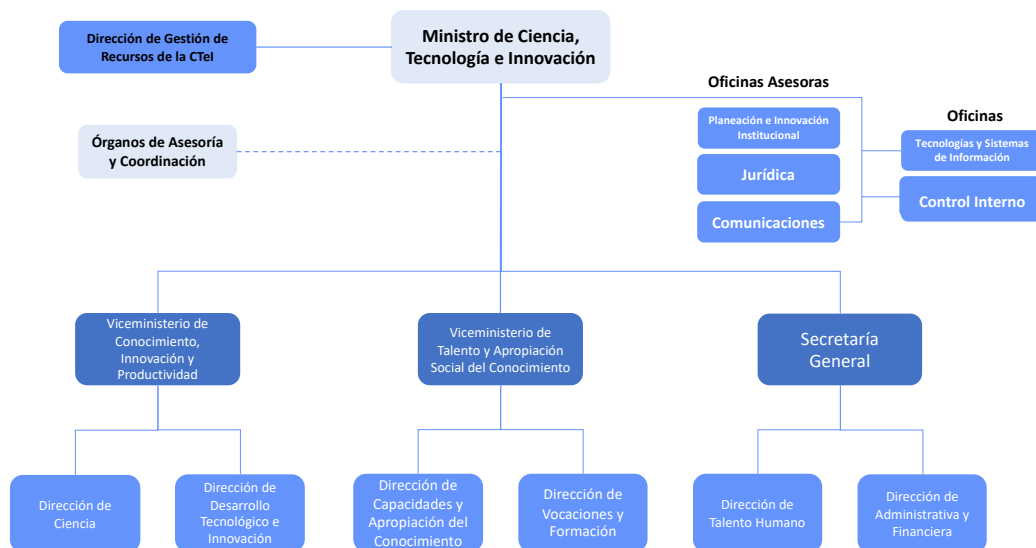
Ministro de Ciencia, Tecnología e Innovación

Dirección de Gestión de Recursos de la CTeI

Oficinas Asesoras

Planeación e Innovación Institucional

Jurídica

Comunicaciones

Oficinas

Tecnologías y Sistemas de Información

Control Interno

Órganos de Asesoría y Coordinación

Viceministerio de Conocimiento, Innovación y Productividad

Viceministerio de Talento y Apropiación Social del Conocimiento

Secretaría General

Dirección de Ciencia

Dirección de Desarrollo Tecnológico e Innovación

Dirección de Capacidades y Apropiación del Conocimiento

Dirección de Vocaciones y Formación

Dirección de Talento Humano

Dirección de Administrativa y Financiera